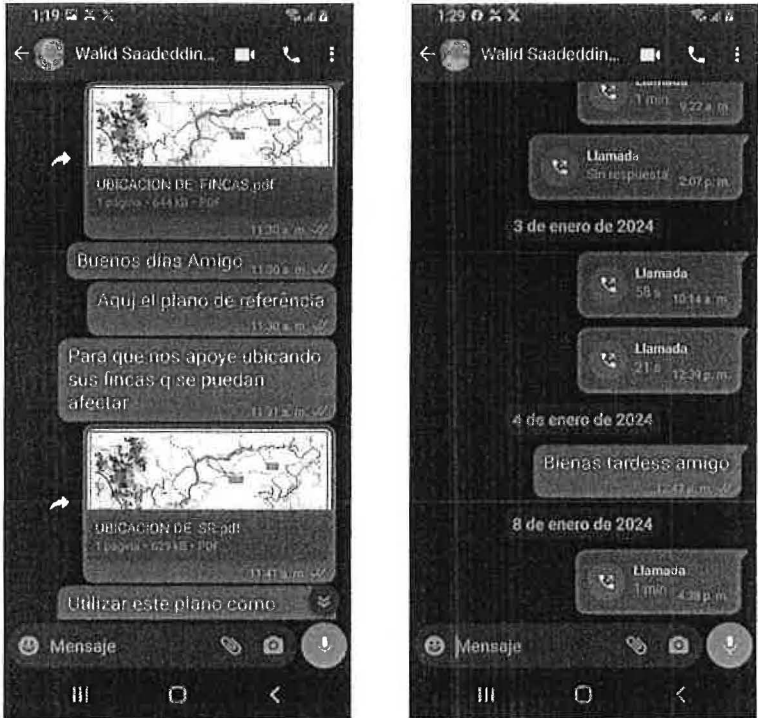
1:19

Walid Saadeddin...

UBICACION DE FINCAS.pdf
1 página • 644 kB • PDF
11:30 a. m.

Buenos días Amigo 11:30 a. m.

Aquí el plano de referéncia 11:30 a. m.

Para que nos apoye ubicando sus fincas q se puedan afectar 11:31 a. m.

UBICACION DE SR.pdf
1 página • 629 kB • PDF
11:41 a. m.

Utilizar este plano como

Mensaje

1:29

Walid Saadeddin...

Llamada
1 min 9:22 a. m.

Llamada
Sin respuesta 2:07 p. m.

3 de enero de 2024

Llamada
58 s 10:14 a. m.

Llamada
21 s 12:39 p. m.

4 de enero de 2024

Bienas tardess amigo
12:47 p. m.

8 de enero de 2024

Llamada
1 min 4:38 p. m.

Mensaje